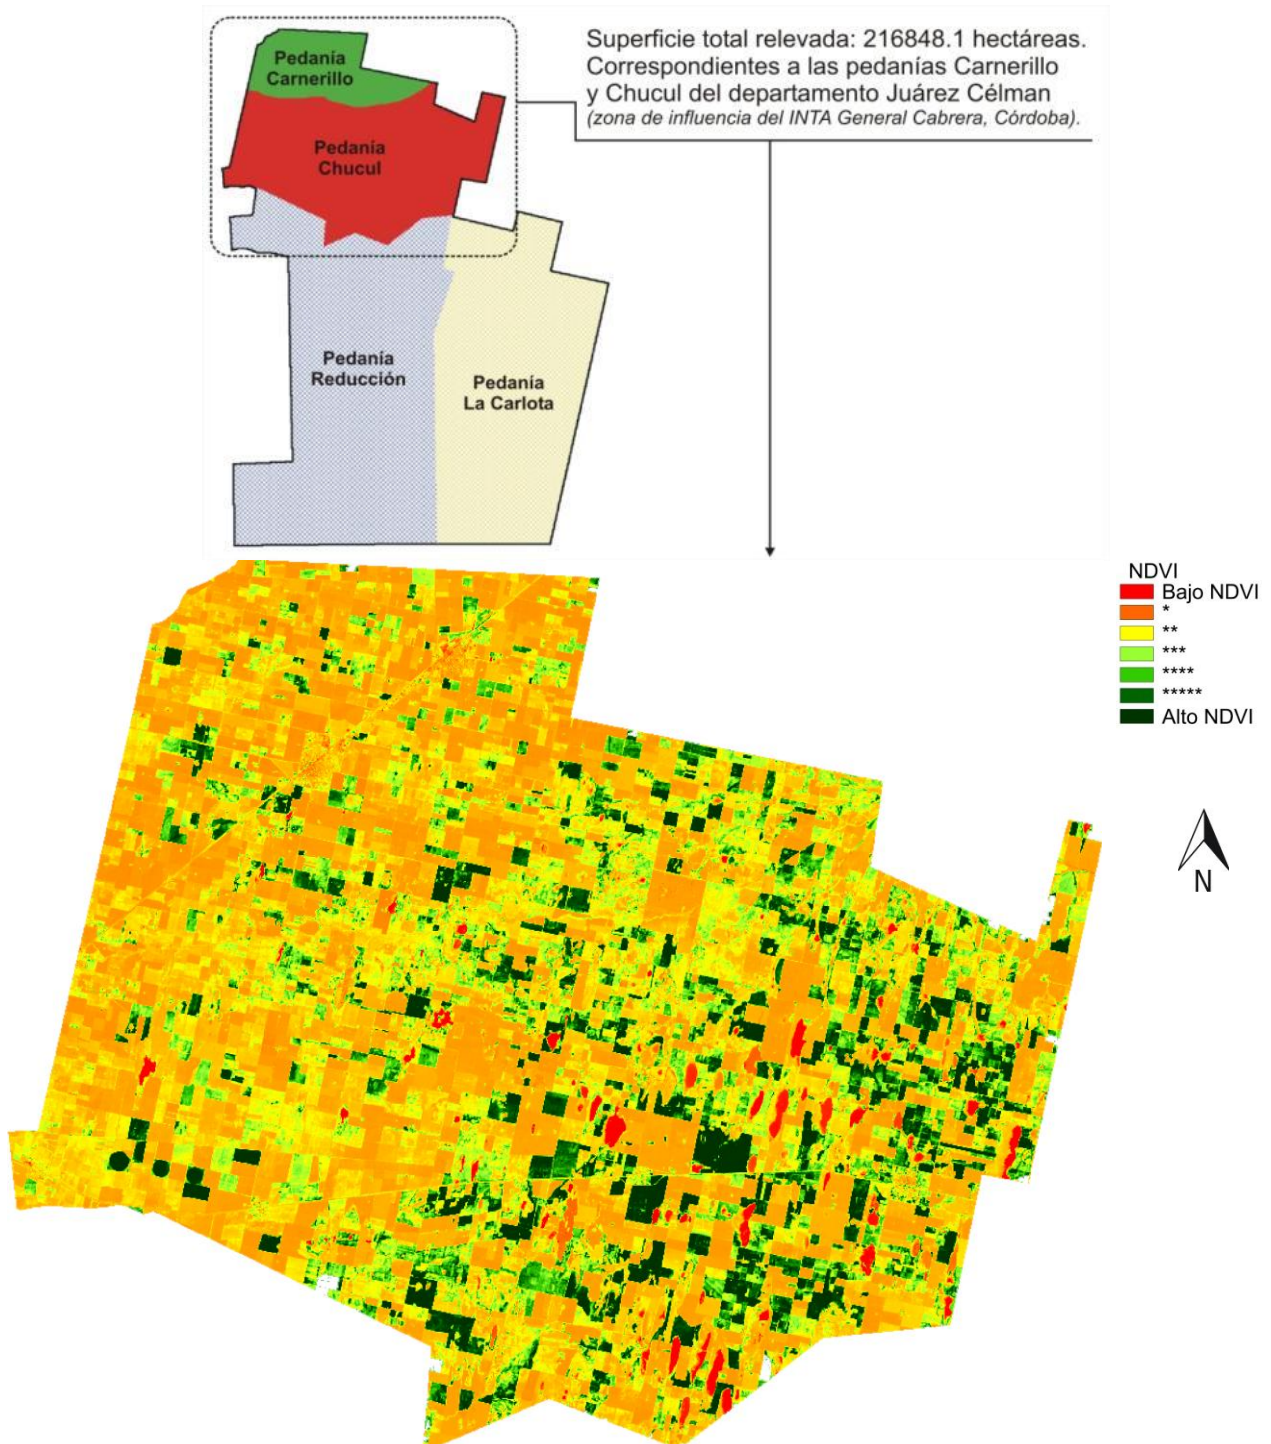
Pedanía Carnerillo

Pedanía Chucul

Pedanía Reducción

Pedanía La Carlota

Superficie total relevada: 216848.1 hectáreas. Correspondientes a las pedanías Carnerillo y Chucul del departamento Juárez Célman
(zona de influencia del INTA General Cabrera, Córdoba).

NDVI
Bajo NDVI
*
**
***
****
*****
Alto NDVI

N